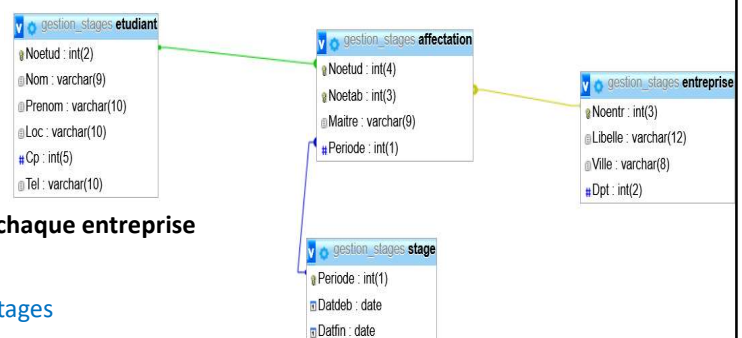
gestion_stages etudiant
Noetud : int(2)
Nom : varchar(9)
Prenom : varchar(10)
Loc : varchar(10)
Cp : int(5)
Tel : varchar(10)

gestion_stages affectation
Noetud : int(4)
Noetab : int(3)
Maitre : varchar(9)
Periode : int(1)

gestion_stages entreprise
Noentr : int(3)
Libelle : varchar(12)
Ville : varchar(8)
Dpt : int(2)

chaque entreprise

gestion_stages stage
Periode : int(1)
Datdeb : date
Datfin : date

tages